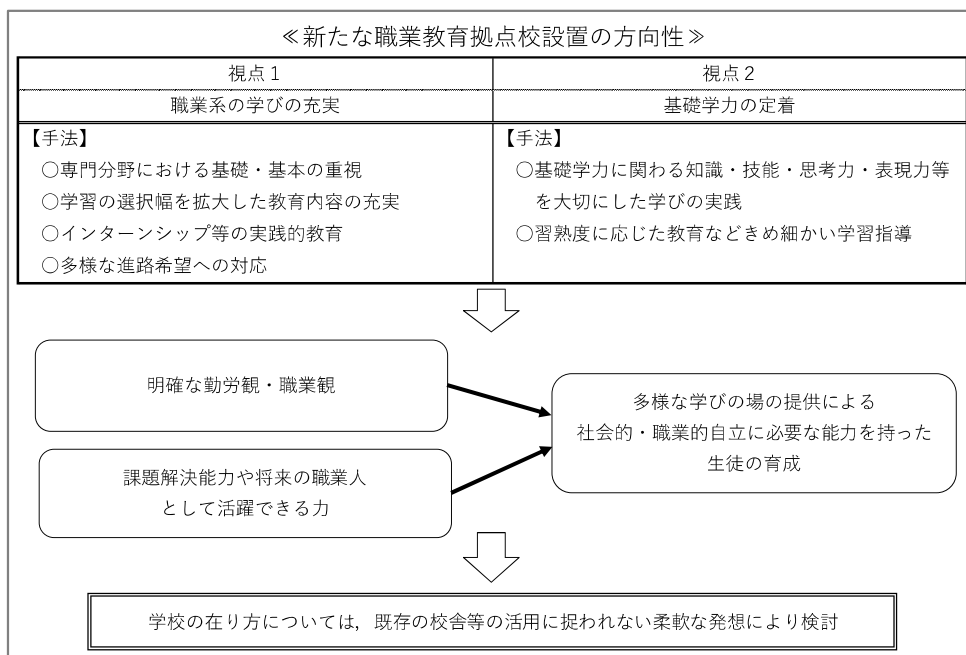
≪新たな職業教育拠点校設置の方向性≫

| 視点１ | 視点２ |
|---|---|
| 職業系の学びの充実 | 基礎学力の定着 |
| 【手法】<br>○専門分野における基礎・基本の重視<br>○学習の選択幅を拡大した教育内容の充実<br>○インターンシップ等の実践的教育<br>○多様な進路希望への対応 | 【手法】<br>○基礎学力に関わる知識・技能・思考力・表現力等を大切にした学びの実践<br>○習熟度に応じた教育などきめ細かい学習指導 |

明確な勤労観・職業観

課題解決能力や将来の職業人として活躍できる力

多様な学びの場の提供による社会的・職業的自立に必要な能力を持った生徒の育成

学校の在り方については，既存の校舎等の活用に捉われない柔軟な発想により検討